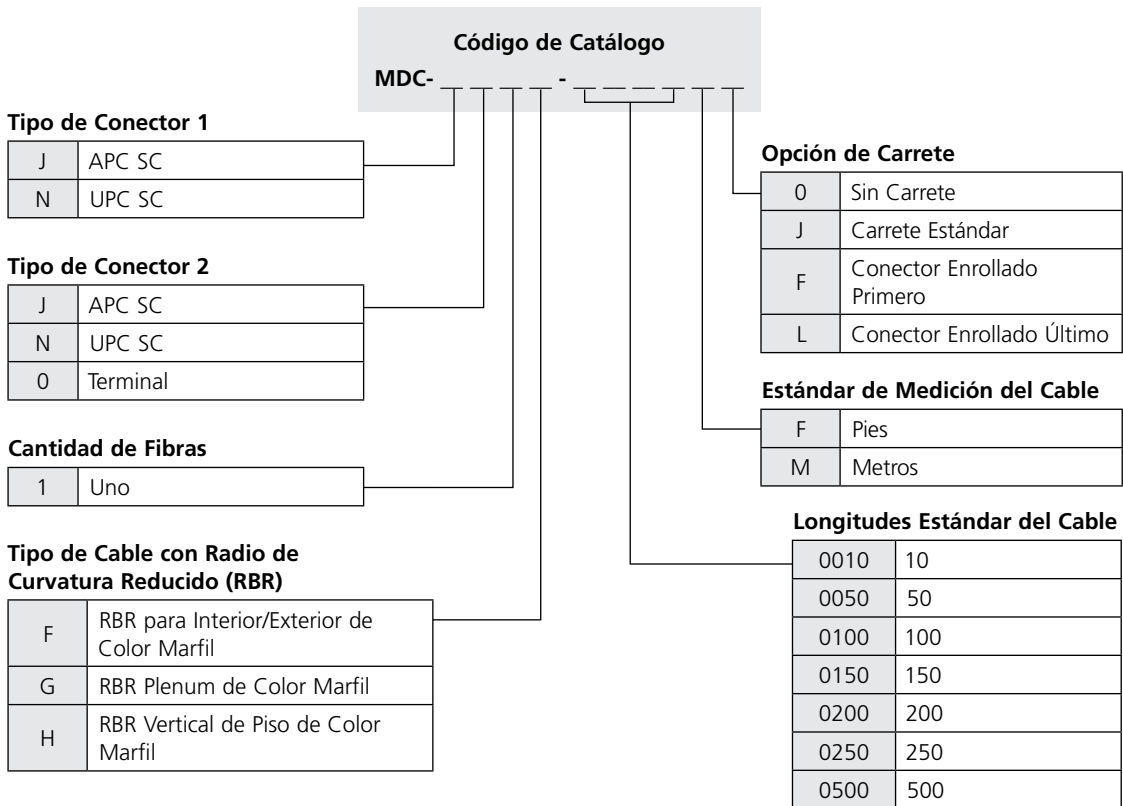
Código de Catálogo
MDC- _ _ _ _ - _ _ _ _ _ _

Tipo de Conector 1

| J | APC SC |
|---|---|
| N | UPC SC |

Tipo de Conector 2

| J | APC SC |
|---|---|
| N | UPC SC |
| 0 | Terminal |

Cantidad de Fibras

| 1 | Uno |
|---|---|

Tipo de Cable con Radio de Curvatura Reducido (RBR)

| F | RBR para Interior/Exterior de Color Marfil |
|---|---|
| G | RBR Plenum de Color Marfil |
| H | RBR Vertical de Piso de Color Marfil |

Opción de Carrete

| 0 | Sin Carrete |
|---|---|
| J | Carrete Estándar |
| F | Conector Enrollado Primero |
| L | Conector Enrollado Último |

Estándar de Medición del Cable

| F | Pies |
|---|---|
| M | Metros |

Longitudes Estándar del Cable

| 0010 | 10 |
|---|---|
| 0050 | 50 |
| 0100 | 100 |
| 0150 | 150 |
| 0200 | 200 |
| 0250 | 250 |
| 0500 | 500 |